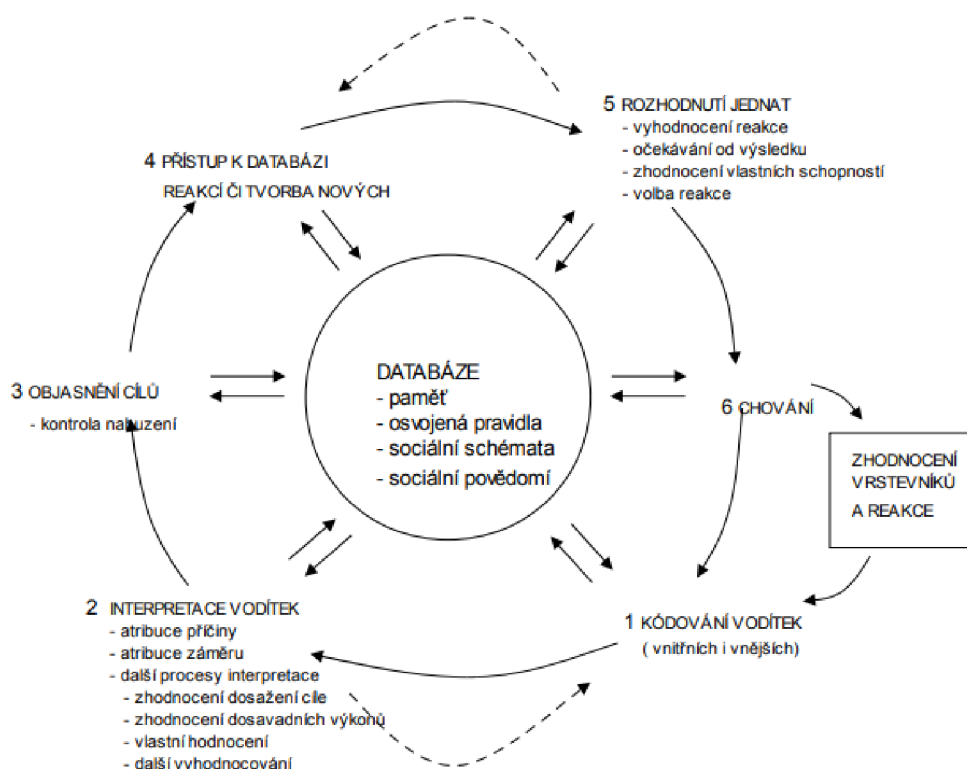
5 ROZHODNUTÍ JEDNAT
- vyhodnocení reakce
- očekávání od výsledku
- zhodnocení vlastních schopností
- volba reakce

4 PŘÍSTUP K DATABÁZI
REAKCÍ ČI TVORBA NOVÝCH

3 OBJASNĚNÍ CÍLŮ
- kontrola naladění

DATABÁZE
- paměť
- osvojená pravidla
- sociální schémata
- sociální povědomí

6 CHOVÁNÍ

ZHODNOCENÍ VRSTEVNÍKŮ A REAKCE

2 INTERPRETACE VODÍTEK
- atribuce příčiny
- atribuce záměru
- další procesy interpretace
- zhodnocení dosažení cíle
- zhodnocení dosavadních výkonů
- vlastní hodnocení
- další vyhodnocování

1 KÓDOVÁNÍ VODÍTEK
( vnitřních i vnějších)